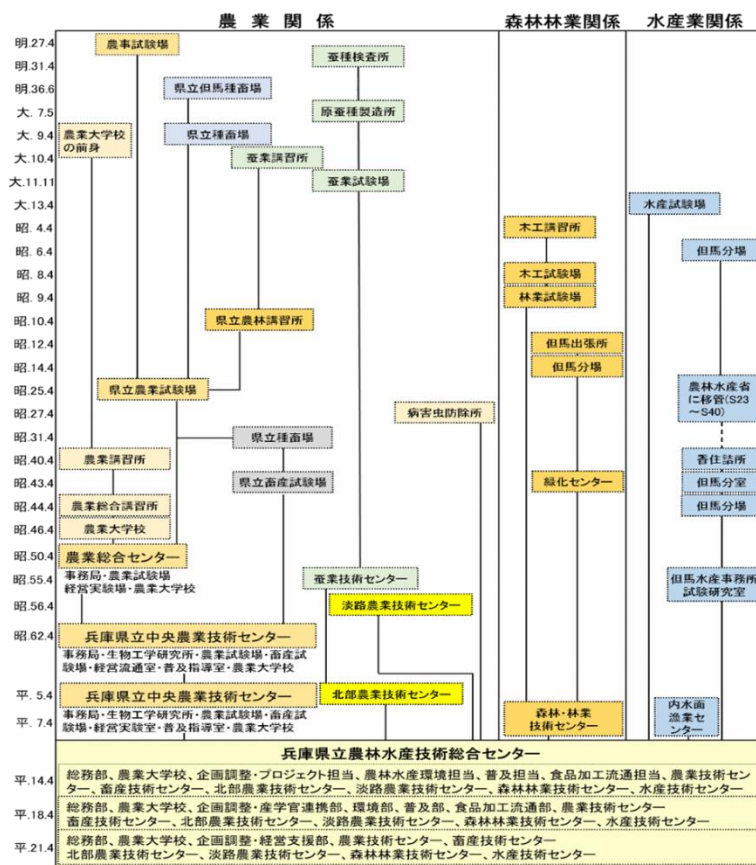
農業関係

森林林業関係

水産業関係

明.27.4
明.31.4
明.36.6
大. 7.5
大. 9.4
大.10.4
大.11.11
大.13.4
昭. 4.4
昭. 6.4
昭. 8.4
昭. 9.4
昭.10.4
昭.12.4
昭.14.4
昭.25.4
昭.27.4
昭.31.4
昭.40.4
昭.43.4
昭.44.4
昭.46.4
昭.50.4
昭.55.4
昭.56.4
昭.62.4
平. 5.4
平. 7.4

農事試験場

蚕種検査所

県立但馬種畜場

原蚕種製造所

農業大学校の前身

県立種畜場

蚕業講習所

蚕業試験場

水産試験場

木工講習所

但馬分場

木工試験場

林業試験場

県立農林講習所

但馬出張所

但馬分場

県立農業試験場

農林水産省に移管(S23～S40)

病害虫防除所

県立種畜場

農業講習所

香住詰所

県立畜産試験場

緑化センター

但馬分室

農業総合講習所

但馬分場

農業大学校

農業総合センター

事務局・農業試験場
経営実験場・農業大学校

蚕業技術センター

但馬水産事務所試験研究室

淡路農業技術センター

兵庫県立中央農業技術センター

事務局・生物工学研究所・農業試験場・畜産試験場・経営流通室・普及指導室・農業大学校

兵庫県立中央農業技術センター

北部農業技術センター

事務局・生物工学研究所・農業試験場・畜産試験場・経営実験室・普及指導室・農業大学校

内水面漁業センター

森林・林業技術センター

兵庫県立農林水産技術総合センター

平.14.4
総務部、農業大学校、企画調整・プロジェクト担当、農林水産環境担当、普及担当、食品加工流通担当、農業技術センター、畜産技術センター、北部農業技術センター、淡路農業技術センター、森林林業技術センター、水産技術センター

平.18.4
総務部、農業大学校、企画調整・産学官連携部、環境部、普及部、食品加工流通部、農業技術センター
畜産技術センター、北部農業技術センター、淡路農業技術センター、森林林業技術センター、水産技術センター

平.21.4
総務部、農業大学校、企画調整・経営支援部、農業技術センター、畜産技術センター
北部農業技術センター、淡路農業技術センター、森林林業技術センター、水産技術センター